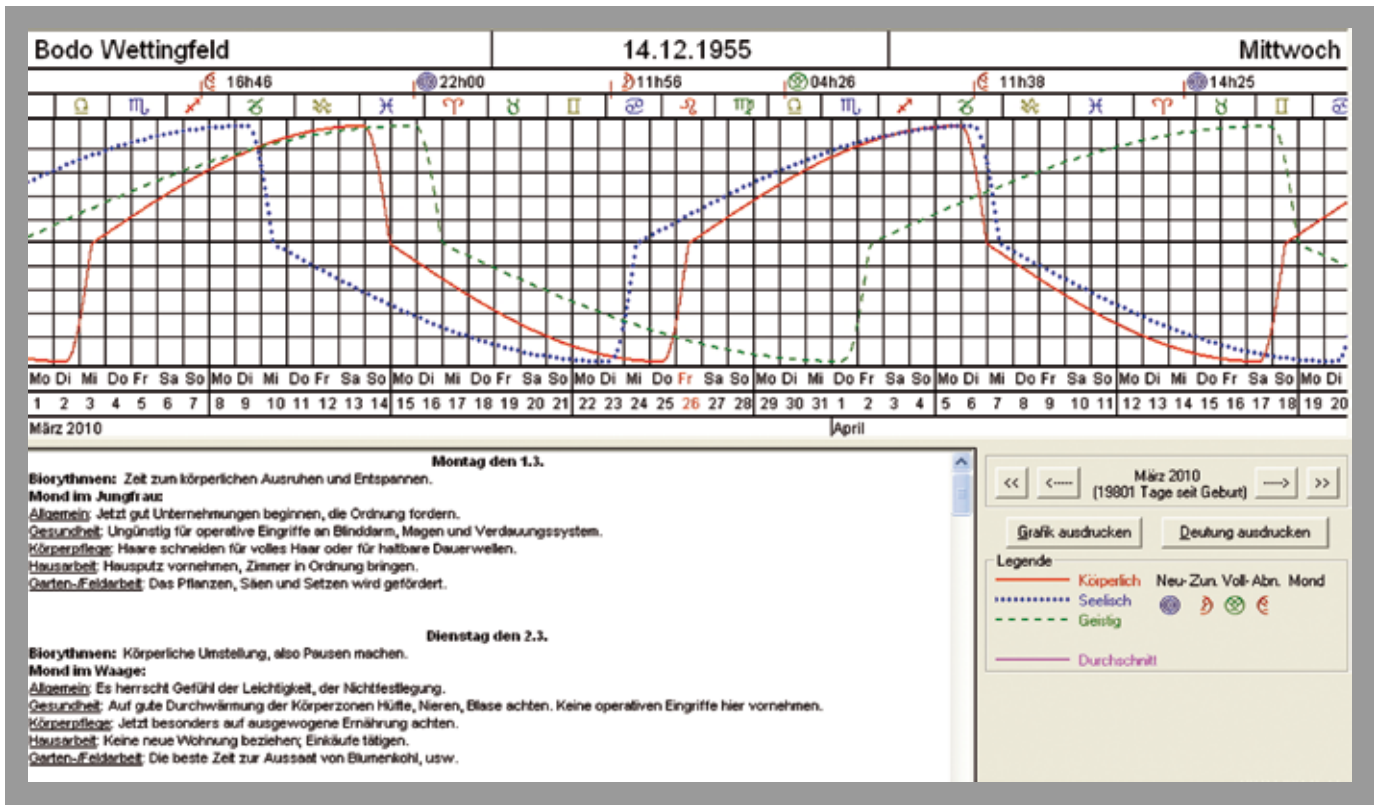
Bodo Wettingfeld | 14.12.1955 | Mittwoch

16h46 22h00 11h56 04h26 11h38 14h25

♎ ♏ ♐ ♑ ♒ ♓ ♈ ♉ ♊ ♋ ♌ ♍ ♎ ♏ ♐ ♑ ♒ ♓ ♈ ♉ ♊ ♋

Mo Di Mi Do Fr Sa So Mo Di Mi Do Fr Sa So Mo Di Mi Do Fr Sa So Mo Di Mi Do Fr Sa So Mo Di Mi Do Fr Sa So Mo Di Mi Do Fr Sa So Mo Di Mi Do Fr Sa So Mo Di

1 2 3 4 5 6 7 8 9 10 11 12 13 14 15 16 17 18 19 20 21 22 23 24 25 26 27 28 29 30 31 1 2 3 4 5 6 7 8 9 10 11 12 13 14 15 16 17 18 19 20

März 2010 April

Montag den 1.3.
Biorythmen: Zeit zum körperlichen Ausruhen und Entspannen.
Mond im Jungfrau:
Allgemein: Jetzt gut Unternehmungen beginnen, die Ordnung fordern.
Gesundheit: Ungünstig für operative Eingriffe an Blinddarm, Magen und Verdauungssystem.
Körperpflege: Haare schneiden für volles Haar oder für haltbare Dauerwellen.
Hausarbeit: Hausputz vornehmen, Zimmer in Ordnung bringen.
Garten-/Feldarbeit: Das Pflanzen, Säen und Setzen wird gefördert.

Dienstag den 2.3.
Biorythmen: Körperliche Umstellung, also Pausen machen.
Mond im Waage:
Allgemein: Es herrscht Gefühl der Leichtigkeit, der Nichtfestlegung.
Gesundheit: Auf gute Durchwärmung der Körperzonen Hüfte, Nieren, Blase achten. Keine operativen Eingriffe hier vornehmen.
Körperpflege: Jetzt besonders auf ausgewogene Ernährung achten.
Hausarbeit: Keine neue Wohnung beziehen; Einkäufe tätigen.
Garten-/Feldarbeit: Die beste Zeit zur Aussaat von Blumenkohl, usw.

<< <---- März 2010 (19801 Tage seit Geburt) ----> >>

Grafik ausdrucken Deutung ausdrucken

Legende
Körperlich
Seelisch
Geistig
Durchschnitt
Neu- Zun. Voll- Abn. Mond